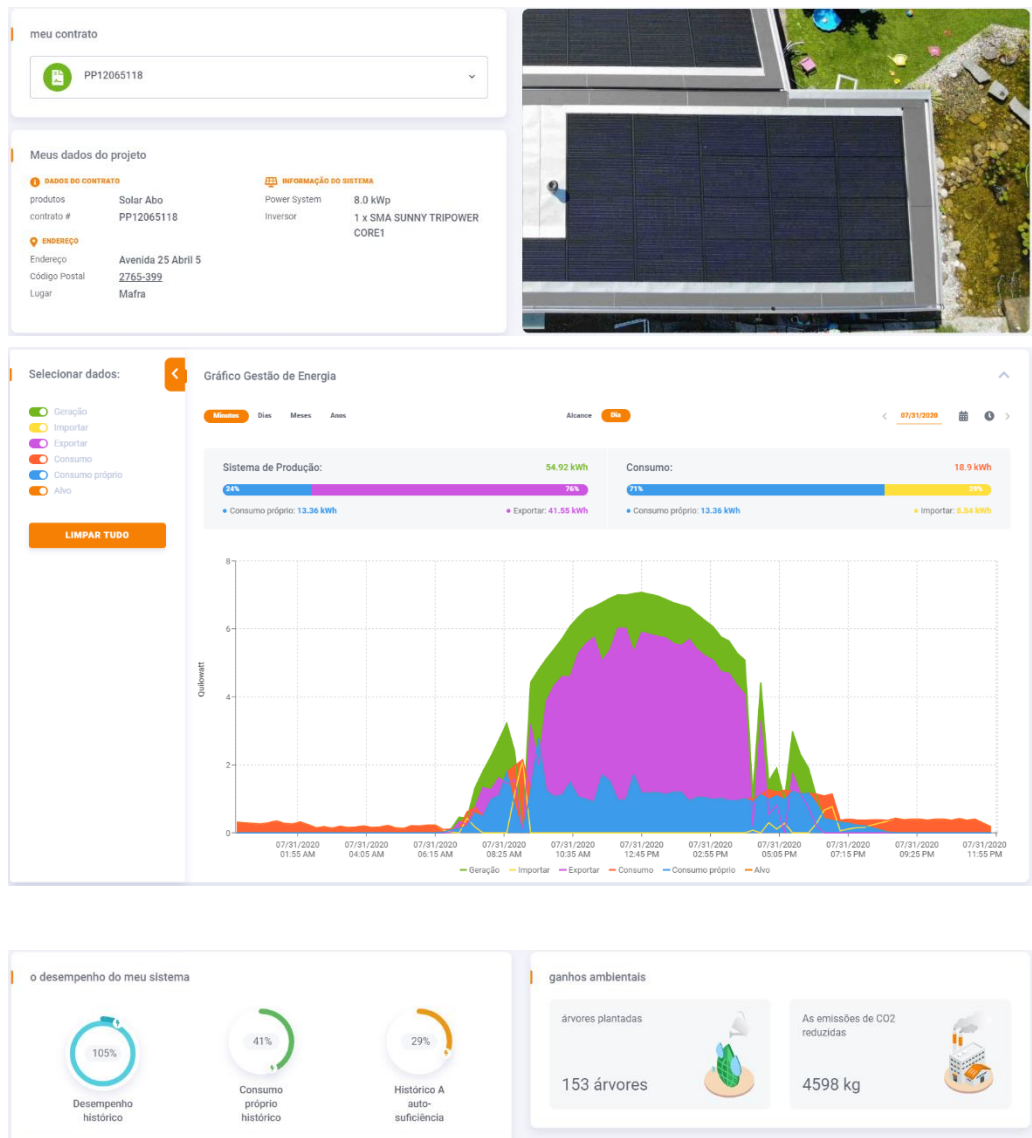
meu contrato

PP12065118

Meus dados do projeto

DADOS DO CONTRATO

produtos Solar Abo
contrato # PP12065118

ENDEREÇO

Endereço Avenida 25 Abril 5
Código Postal 2765-399
Lugar Mafra

INFORMAÇÃO DO SISTEMA

Power System 8.0 kWp
Inversor 1 x SMA SUNNY TRIPOWER CORE1

Selecionar dados:

Geração
Importar
Exportar
Consumo
Consumo próprio
Alvo

LIMPAR TUDO

Gráfico Gestão de Energia

Minutos Dias Meses Anos

Alcance Dia

07/31/2020

Sistema de Produção: 54.92 kWh

24% 76%

• Consumo próprio: 13.36 kWh • Exportar: 41.55 kWh

Consumo: 18.9 kWh

71% 29%

• Consumo próprio: 13.36 kWh • Importar: 5.54 kWh

Quilowatt

8
6
4
2
0

07/31/2020 01:55 AM
07/31/2020 04:05 AM
07/31/2020 06:15 AM
07/31/2020 08:25 AM
07/31/2020 10:35 AM
07/31/2020 12:45 PM
07/31/2020 02:55 PM
07/31/2020 05:05 PM
07/31/2020 07:15 PM
07/31/2020 09:25 PM
07/31/2020 11:55 PM

Geração Importar Exportar Consumo Consumo próprio Alvo

o desempenho do meu sistema

105%
Desempenho histórico

41%
Consumo próprio histórico

29%
Histórico A auto-suficiência

ganhos ambientais

árvores plantadas
153 árvores

As emissões de CO2 reduzidas
4598 kg